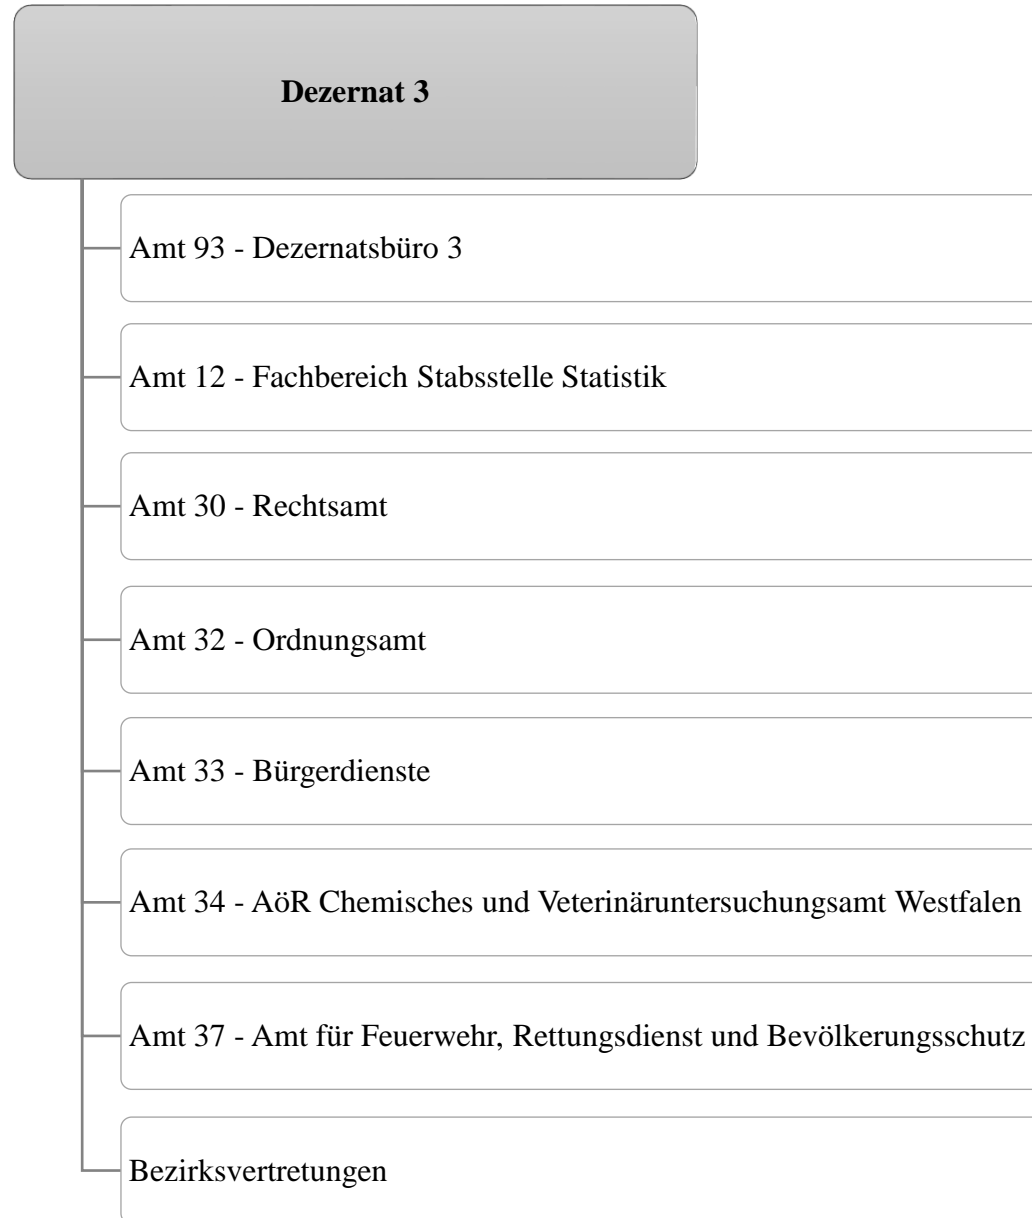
Dezernat 3

Amt 93 - Dezernatsbüro 3

Amt 12 - Fachbereich Stabsstelle Statistik

Amt 30 - Rechtsamt

Amt 32 - Ordnungsamt

Amt 33 - Bürgerdienste

Amt 34 - AöR Chemisches und Veterinäruntersuchungsamt Westfalen

Amt 37 - Amt für Feuerwehr, Rettungsdienst und Bevölkerungsschutz

Bezirksvertretungen